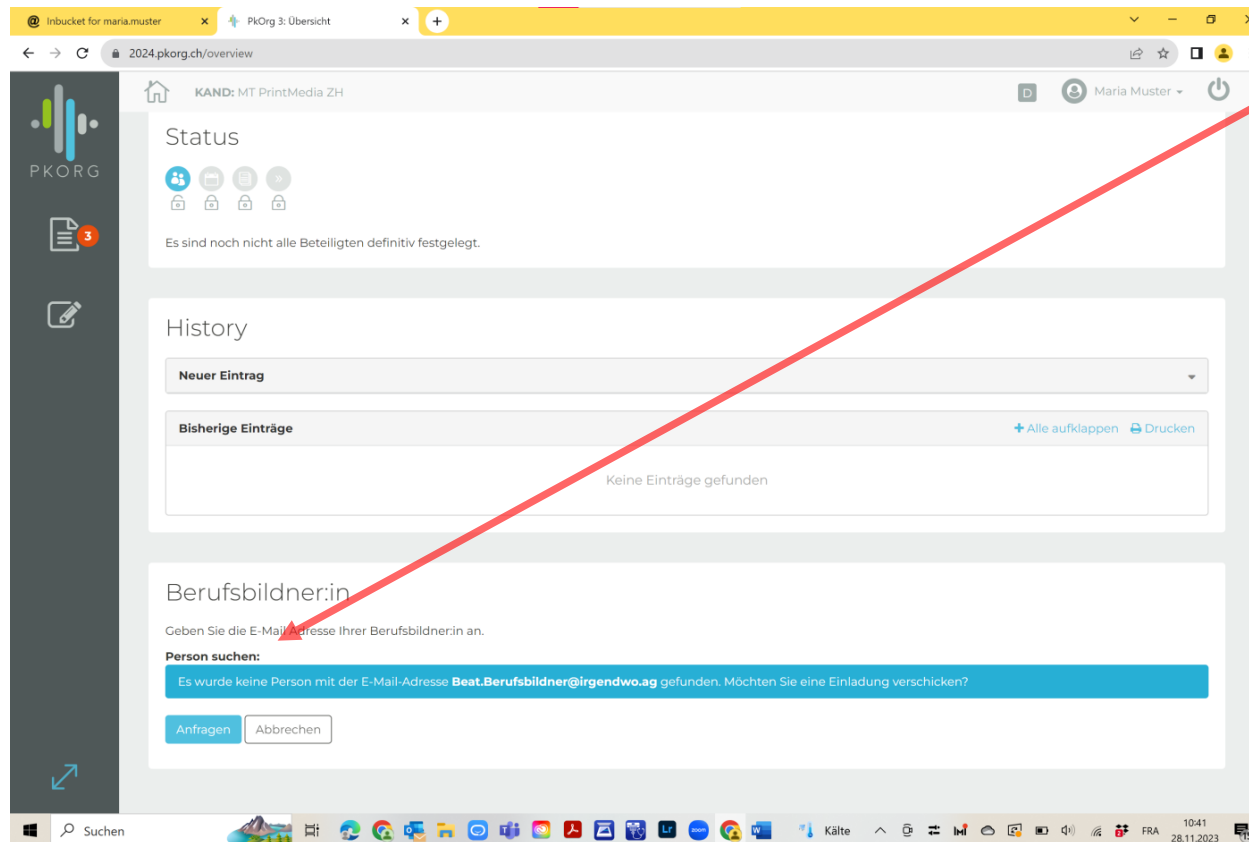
Inbucket for maria.muster
PkOrg 3: Übersicht
2024.pkorg.ch/overview

PKORG
3

KAND: MT PrintMedia ZH
D
Maria Muster

Status

Es sind noch nicht alle Beteiligten definitiv festgelegt.

History

Neuer Eintrag

Bisherige Einträge
+ Alle aufklappen   Drucken

Keine Einträge gefunden

Berufsbildner:in

Geben Sie die E-Mail-Adresse Ihrer Berufsbildner:in an.

Person suchen:

Es wurde keine Person mit der E-Mail-Adresse **Beat.Berufsbildner@irgendwo.ag** gefunden. Möchten Sie eine Einladung verschicken?

Anfragen   Abbrechen

Suchen
Kälte
FRA
10:41
28.11.2023